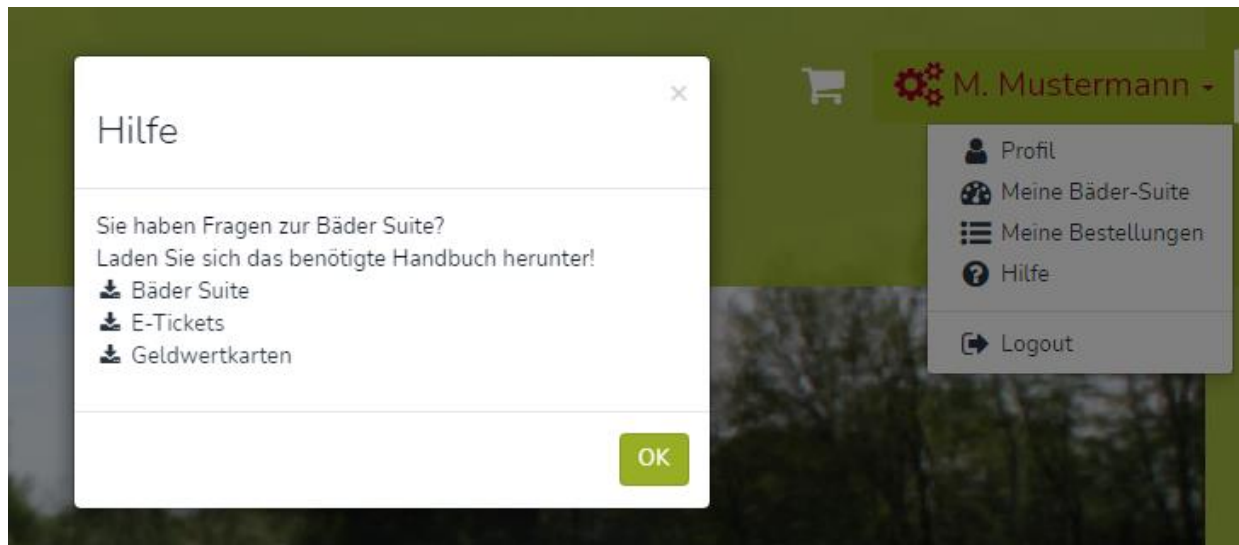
Hilfe

×

Sie haben Fragen zur Bäder Suite?
Laden Sie sich das benötigte Handbuch herunter!
Bäder Suite
E-Tickets
Geldwertkarten

OK

M. Mustermann

Profil
Meine Bäder-Suite
Meine Bestellungen
Hilfe

Logout